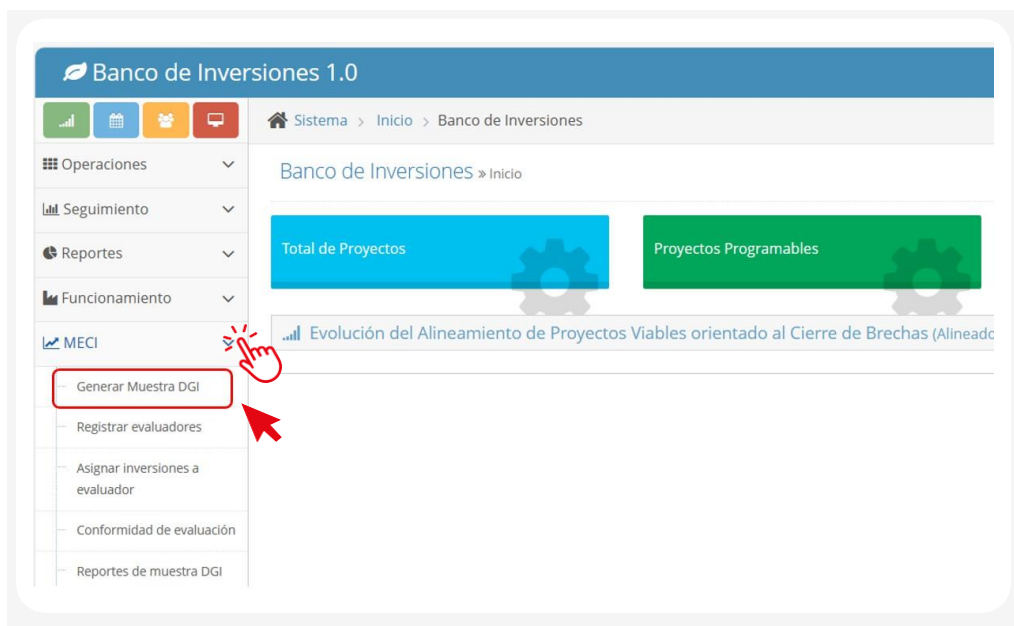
Banco de Inversiones 1.0

Sistema > Inicio > Banco de Inversiones

Operaciones
Seguimiento
Reportes
Funcionamiento
MECI
Generar Muestra DGI
Registrar evaluadores
Asignar inversiones a evaluador
Conformidad de evaluación
Reportes de muestra DGI

Banco de Inversiones » Inicio

Total de Proyectos

Proyectos Programables

Evolución del Alineamiento de Proyectos Viables orientado al Cierre de Brechas (Alineado